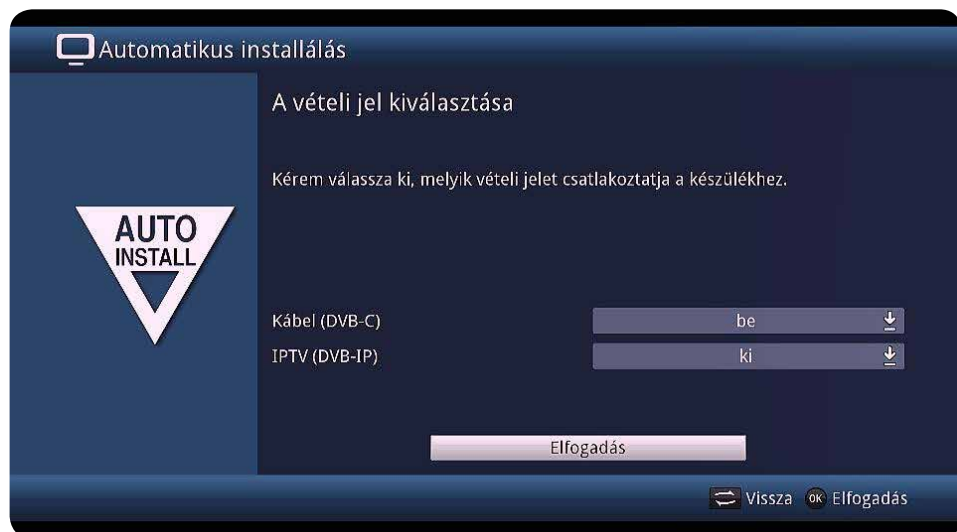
Automatikus installálás

A vételi jel kiválasztása

Kérem válassza ki, melyik vételi jelet csatlakoztatja a készülékhez.

AUTO INSTALL

Kábel (DVB-C) be

IPTV (DVB-IP) ki

Elfogadás

Vissza OK Elfogadás